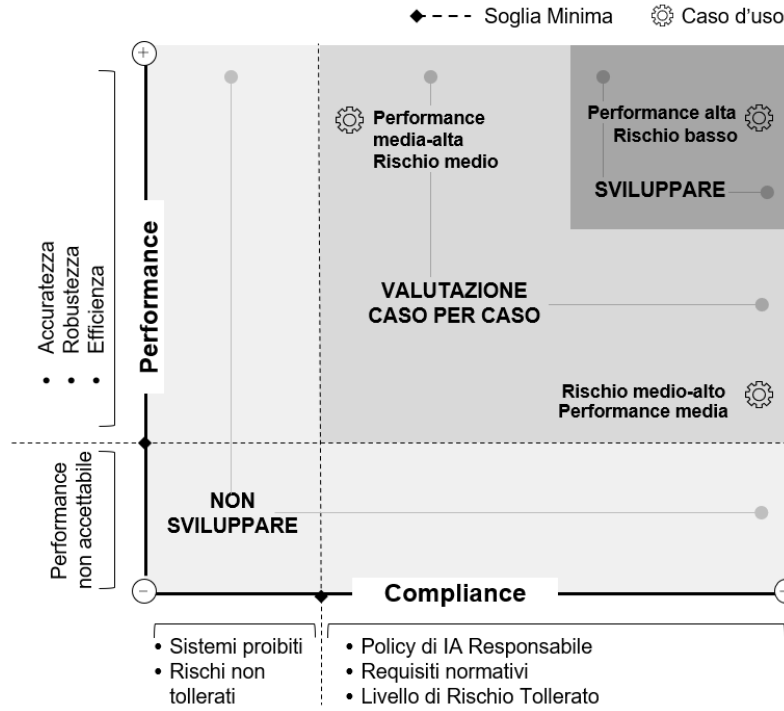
Soglia Minima
Caso d'uso

+

Performance

• Accuratezza
• Robustezza
• Efficienza

Performance non accettabile

Performance media-alta
Rischio medio

Performance alta
Rischio basso

SVILUPPARE

VALUTAZIONE CASO PER CASO

Rischio medio-alto
Performance media

NON SVILUPPARE

−

Compliance

• Sistemi proibiti
• Rischi non tollerati

• Policy di IA Responsabile
• Requisiti normativi
• Livello di Rischio Tollerato